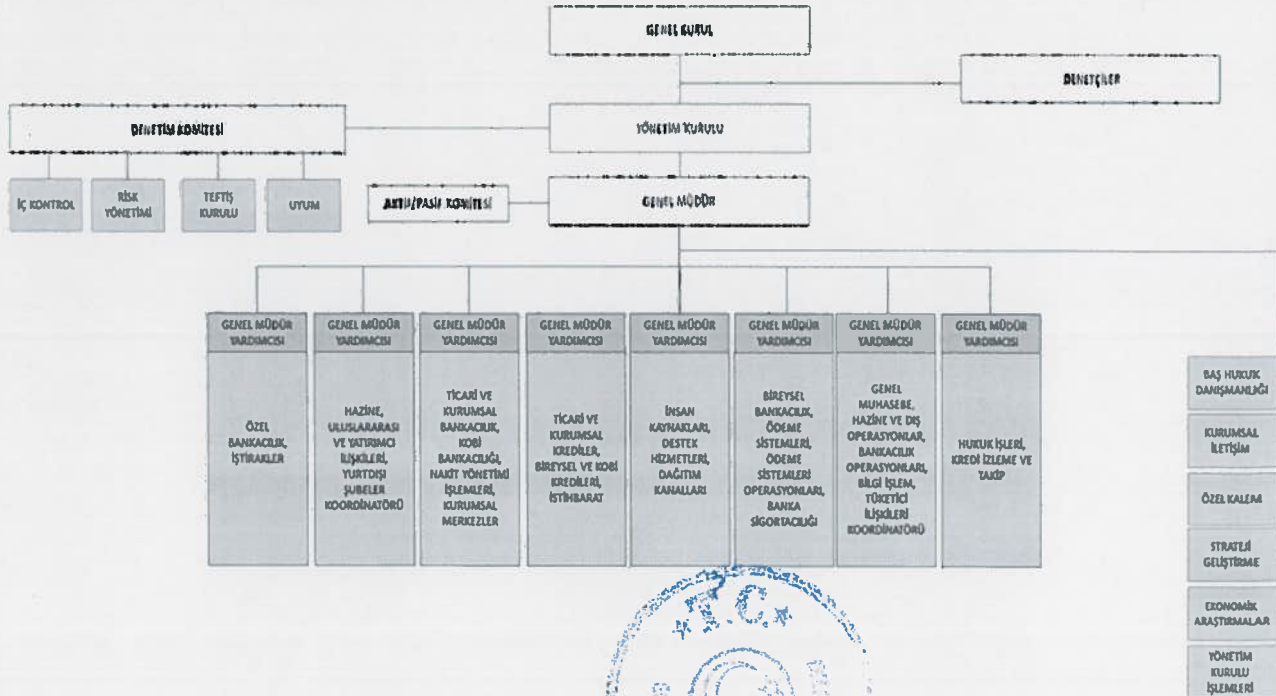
GENEL KURUL

DENETÇİLER

DENETİM KOMİTESİ

YÖNETİM KURULU

İÇ KONTROL

RİSK YÖNETİMİ

TEFTİŞ KURULU

UYUM

AKTİF/PASİF KOMİTESİ

GENEL MÜDÜR

GENEL MÜDÜR YARDIMCISI

ÖZEL BANKACILIK, İŞTİRAKLER

GENEL MÜDÜR YARDIMCISI

HAZİNE, ULUSLARARASI VE YATIRIMCI İLİŞKİLERİ, YURTDIŞI ŞUBELER KOORDİNATÖRÜ

GENEL MÜDÜR YARDIMCISI

TİCARİ VE KURUMSAL BANKACILIK, KOBİ BANKACILIĞI, NAKİT YÖNETİMİ İŞLEMLERİ, KURUMSAL MERKEZLER

GENEL MÜDÜR YARDIMCISI

TİCARİ VE KURUMSAL KREDİLER, BİREYSEL VE KOBİ KREDİLERİ, İSTİHBARAT

GENEL MÜDÜR YARDIMCISI

İNSAN KAYNAKLARI, DESTEK HİZMETLERİ, DAĞITIM KANALLARI

GENEL MÜDÜR YARDIMCISI

BİREYSEL BANKACILIK, ÖDEME SİSTEMLERİ, ÖDEME SİSTEMLERİ OPERASYONLARI, BANKA SİGORTACILIĞI

GENEL MÜDÜR YARDIMCISI

GENEL MUHASEBE, HAZİNE VE DIŞ OPERASYONLAR, BANKACILIK OPERASYONLARI, BİLGİ İŞLEM, TÜKETİCİ İLİŞKİLERİ KOORDİNATÖRÜ

GENEL MÜDÜR YARDIMCISI

HUKUK İŞLERİ, KREDİ İZLEME VE TAKİP

BAŞ HUKUK DANIŞMANLIĞI

KURUMSAL İLETİŞİM

ÖZEL KALEM

STRATEJİ GELİŞTİRME

EKONOMİK ARAŞTIRMALAR

YÖNETİM KURULU İŞLEMLERİ

T.C.